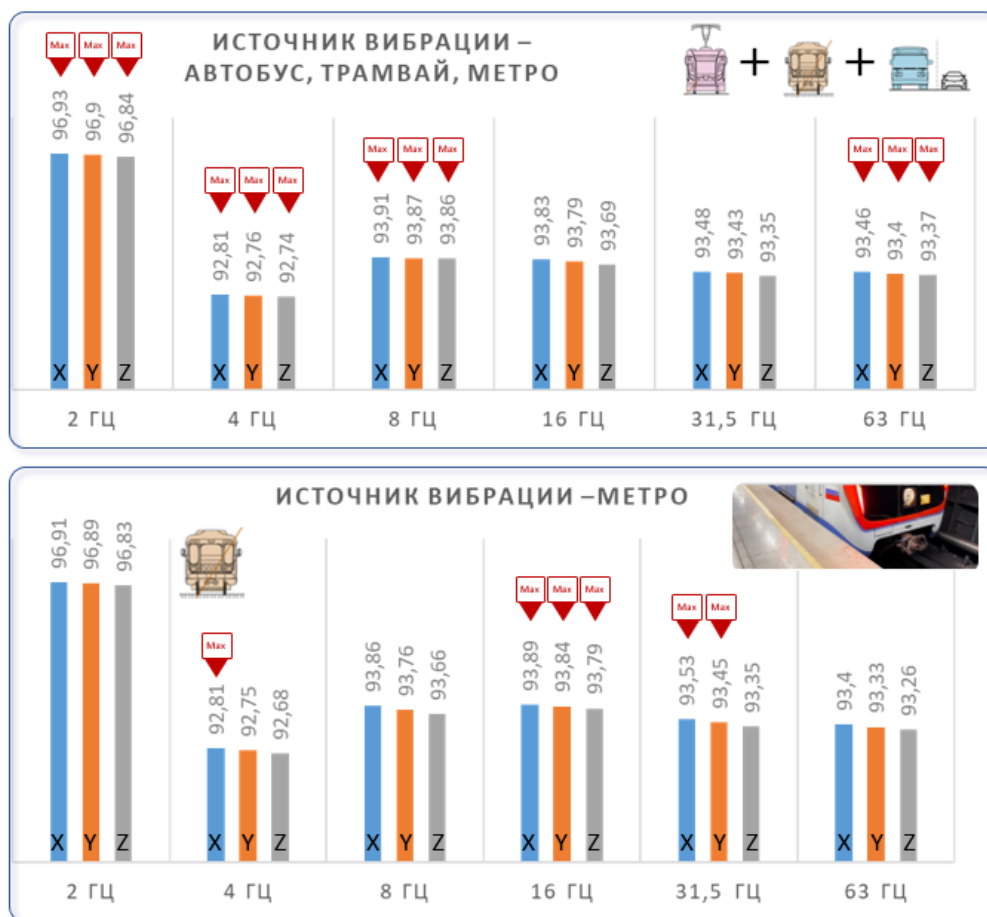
ИСТОЧНИК ВИБРАЦИИ – АВТОБУС, ТРАМВАЙ, МЕТРО

Max Max Max
96,93 96,9 96,84
X Y Z
2 ГЦ

Max Max Max
92,81 92,76 92,74
X Y Z
4 ГЦ

Max Max Max
93,91 93,87 93,86
X Y Z
8 ГЦ

93,83 93,79 93,69
X Y Z
16 ГЦ

93,48 93,43 93,35
X Y Z
31,5 ГЦ

Max Max Max
93,46 93,4 93,37
X Y Z
63 ГЦ

ИСТОЧНИК ВИБРАЦИИ –МЕТРО

96,91 96,89 96,83
X Y Z
2 ГЦ

Max
92,81 92,75 92,68
X Y Z
4 ГЦ

93,86 93,76 93,66
X Y Z
8 ГЦ

Max Max Max
93,89 93,84 93,79
X Y Z
16 ГЦ

Max Max
93,53 93,45 93,35
X Y Z
31,5 ГЦ

93,4 93,33 93,26
X Y Z
63 ГЦ